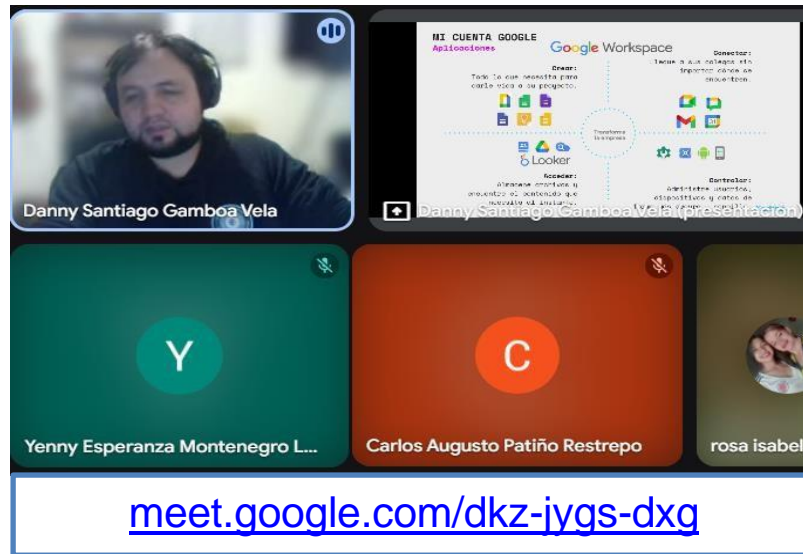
Danny Santiago Gamboa Vela

MI CUENTA GOOGLE
Aplicaciones

Google Workspace

Crear:
Todo lo que necesita para darle vida a su proyecto.

Conectar:
Llegue a sus colegas sin importar dónde se encuentren.

Transforme su empresa

Looker

Acceder:
Almacene archivos y encuentre el contenido que necesita al instante.

Controlar:
Administre usuarios, dispositivos y datos de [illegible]

Danny Santiago Gamboa Vela (presentación)

Y

Yenny Esperanza Montenegro L...

C

Carlos Augusto Patiño Restrepo

rosa isabel

meet.google.com/dkz-jygs-dxg